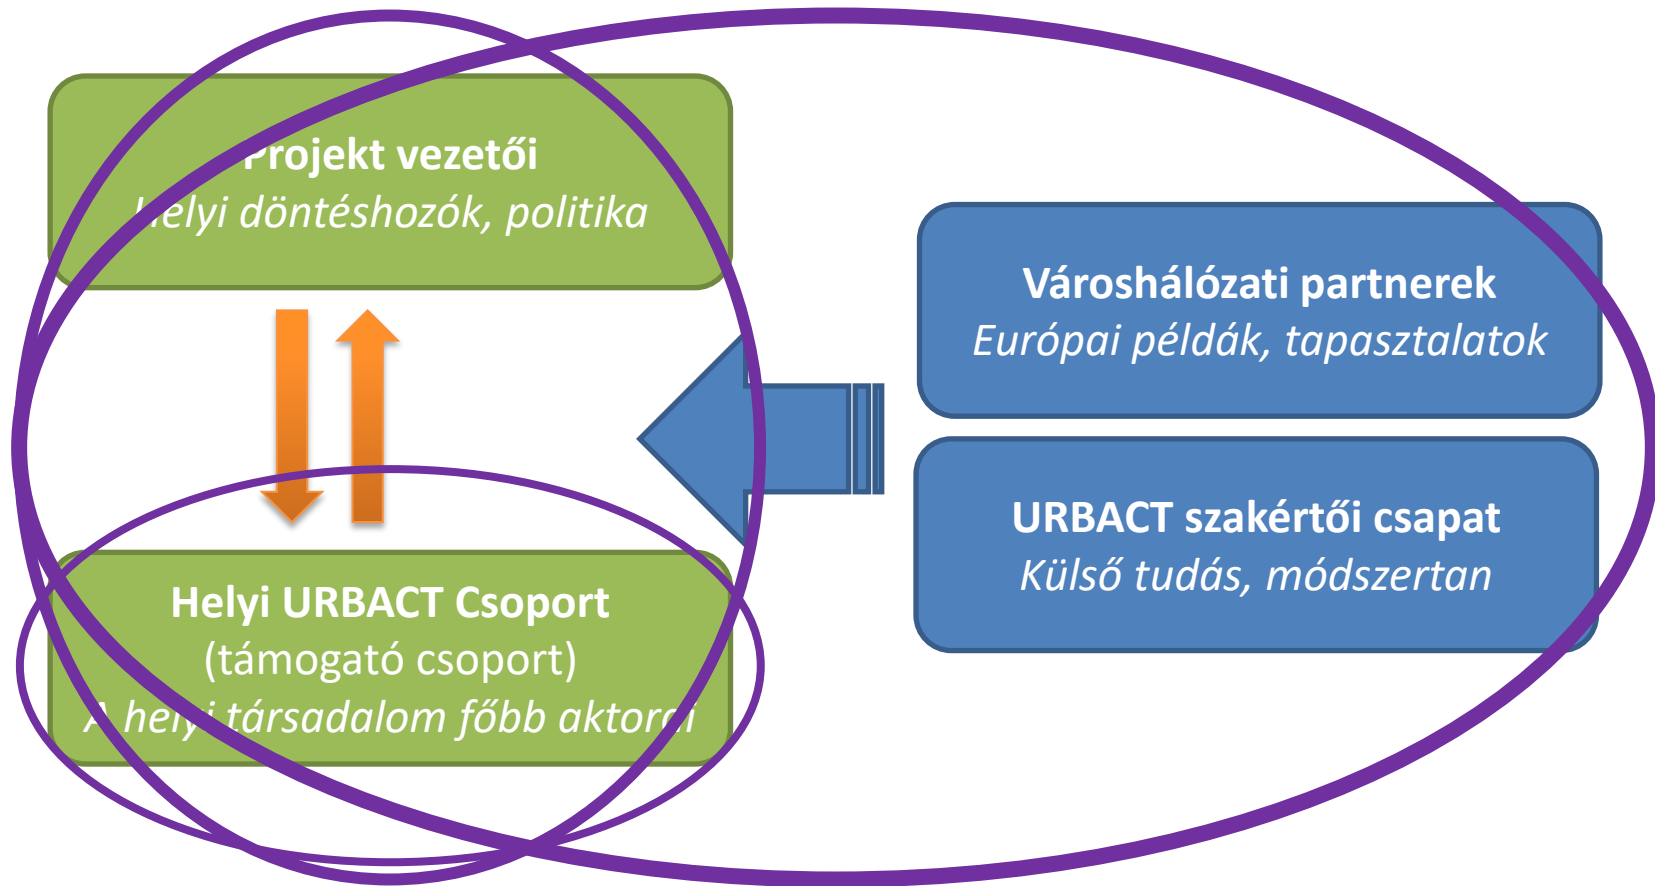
Projekt vezetői
Helyi döntéshozók, politika

Városhálózati partnerek
Európai példák, tapasztalatok

URBACT szakértői csapat
Külső tudás, módszertan

Helyi URBACT Csoport
(támogató csoport)
A helyi társadalom főbb aktorai